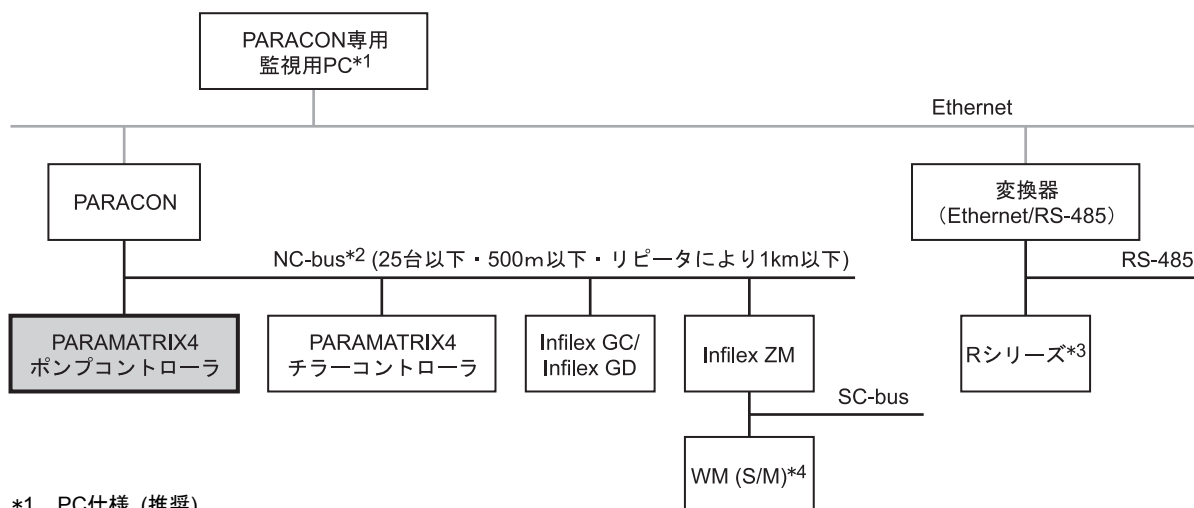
PARACON専用
監視用PC*1

Ethernet

PARACON

変換器
(Ethernet/RS-485)

NC-bus*2 (25台以下・500m以下・リピータにより1km以下)

RS-485

PARAMATRIX4
ポンプコントローラ

PARAMATRIX4
チラーコントローラ

Infilex GC/
Infilex GD

Infilex ZM

Rシリーズ*3

SC-bus

WM (S/M)*4

*1 PC仕様 (推奨)